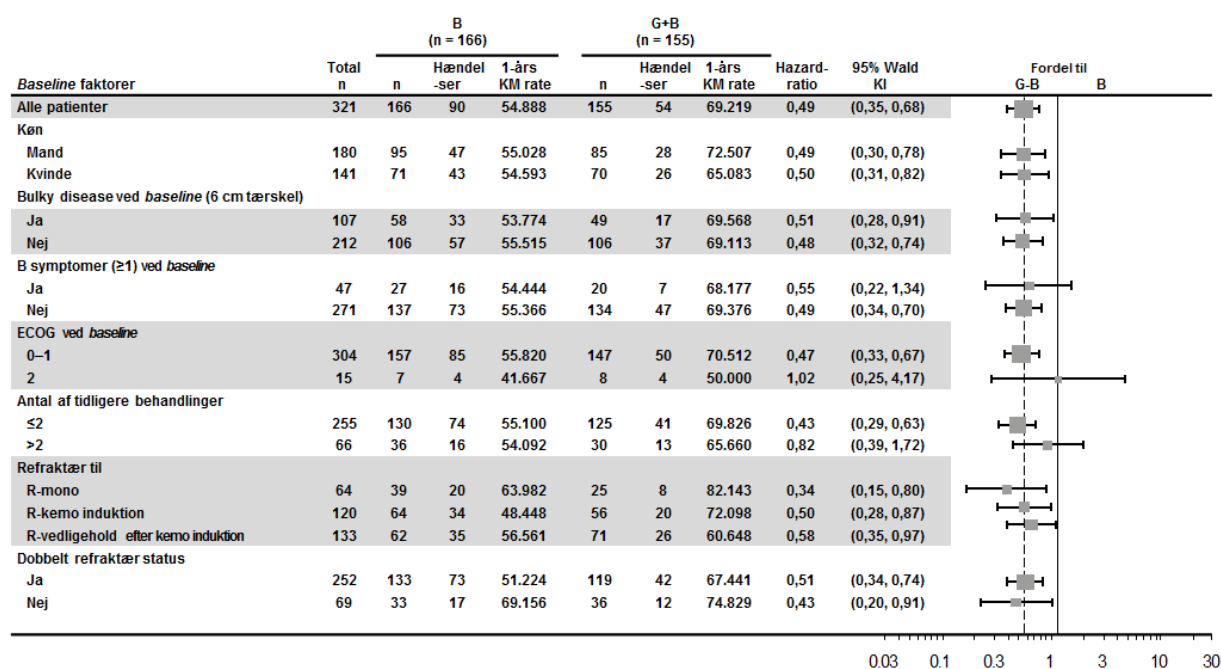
| *Baseline* faktorer | Total n | B (n = 166) n | B (n = 166) Hændel -ser | B (n = 166) 1-års KM rate | G+B (n = 155) n | G+B (n = 155) Hændel -ser | G+B (n = 155) 1-års KM rate | Hazard-ratio | 95% Wald KI |
|---|---|---|---|---|---|---|---|---|---|
| Alle patienter | 321 | 166 | 90 | 54.888 | 155 | 54 | 69.219 | 0,49 | (0,35, 0,68) |
| Køn | | | | | | | | | |
| Mand | 180 | 95 | 47 | 55.028 | 85 | 28 | 72.507 | 0,49 | (0,30, 0,78) |
| Kvinde | 141 | 71 | 43 | 54.593 | 70 | 26 | 65.083 | 0,50 | (0,31, 0,82) |
| Bulky disease ved *baseline* (6 cm tærskel) | | | | | | | | | |
| Ja | 107 | 58 | 33 | 53.774 | 49 | 17 | 69.568 | 0,51 | (0,28, 0,91) |
| Nej | 212 | 106 | 57 | 55.515 | 106 | 37 | 69.113 | 0,48 | (0,32, 0,74) |
| B symptomer (≥1) ved *baseline* | | | | | | | | | |
| Ja | 47 | 27 | 16 | 54.444 | 20 | 7 | 68.177 | 0,55 | (0,22, 1,34) |
| Nej | 271 | 137 | 73 | 55.366 | 134 | 47 | 69.376 | 0,49 | (0,34, 0,70) |
| ECOG ved *baseline* | | | | | | | | | |
| 0–1 | 304 | 157 | 85 | 55.820 | 147 | 50 | 70.512 | 0,47 | (0,33, 0,67) |
| 2 | 15 | 7 | 4 | 41.667 | 8 | 4 | 50.000 | 1,02 | (0,25, 4,17) |
| Antal af tidligere behandlinger | | | | | | | | | |
| ≤2 | 255 | 130 | 74 | 55.100 | 125 | 41 | 69.826 | 0,43 | (0,29, 0,63) |
| >2 | 66 | 36 | 16 | 54.092 | 30 | 13 | 65.660 | 0,82 | (0,39, 1,72) |
| Refraktær til | | | | | | | | | |
| R-mono | 64 | 39 | 20 | 63.982 | 25 | 8 | 82.143 | 0,34 | (0,15, 0,80) |
| R-kemo induktion | 120 | 64 | 34 | 48.448 | 56 | 20 | 72.098 | 0,50 | (0,28, 0,87) |
| R-vedligehold efter kemo induktion | 133 | 62 | 35 | 56.561 | 71 | 26 | 60.648 | 0,58 | (0,35, 0,97) |
| Dobbelt refraktær status | | | | | | | | | |
| Ja | 252 | 133 | 73 | 51.224 | 119 | 42 | 67.441 | 0,51 | (0,34, 0,74) |
| Nej | 69 | 33 | 17 | 69.156 | 36 | 12 | 74.829 | 0,43 | (0,20, 0,91) |

Fordel til
G-B B

0.03 0.1 0.3 1 3 10 30